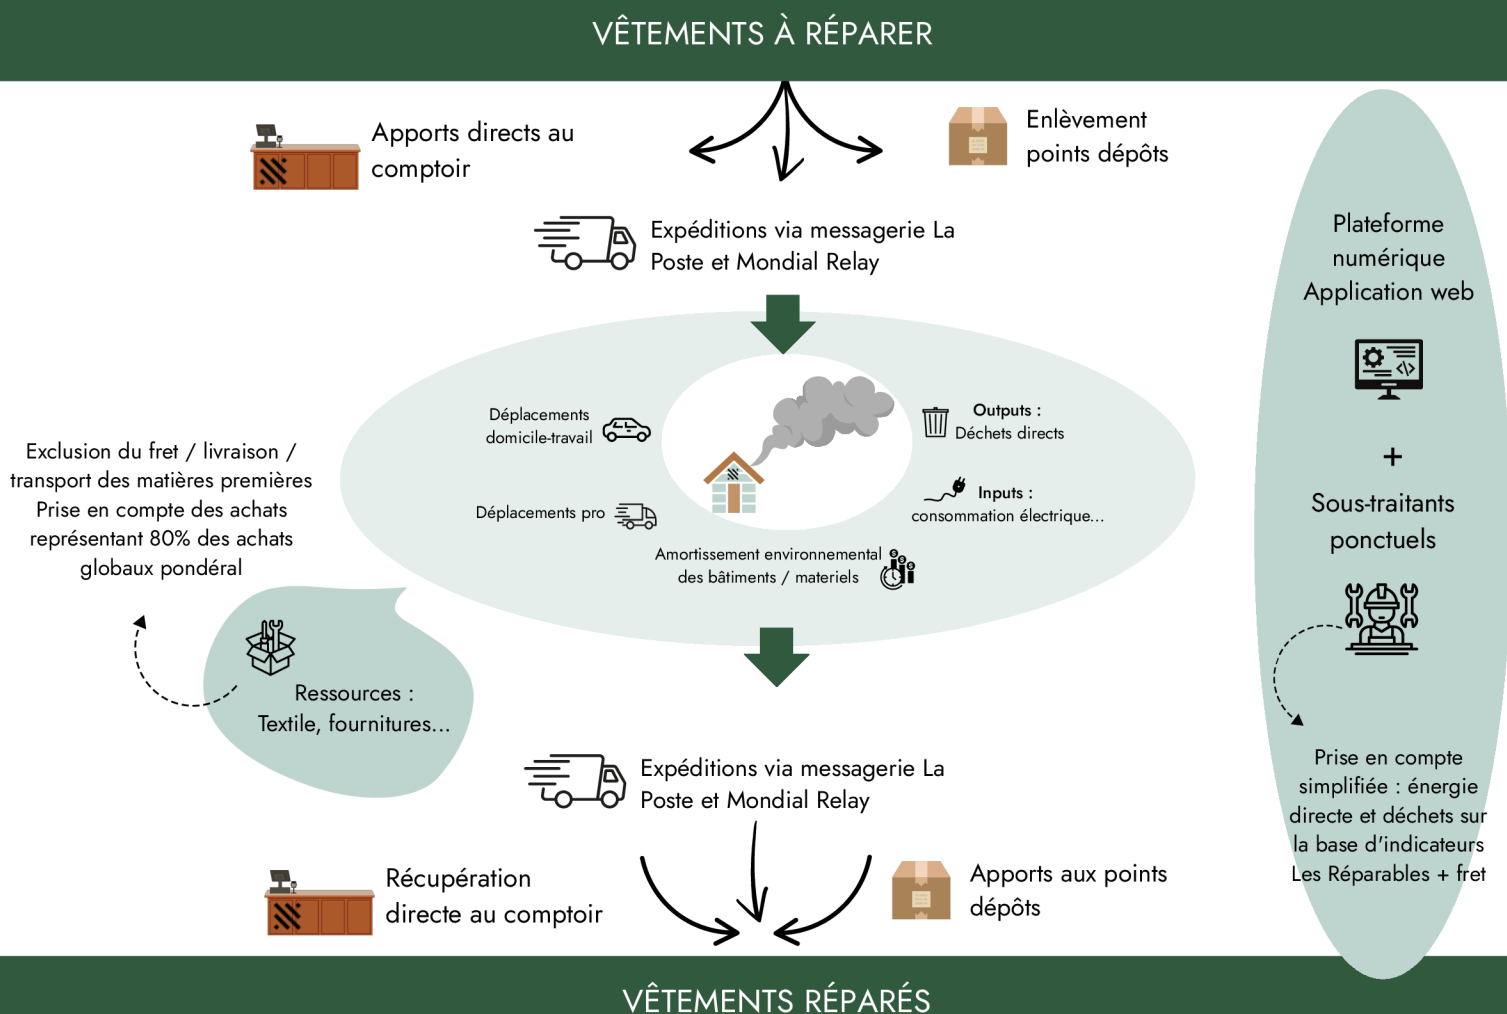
VÊTEMENTS À RÉPARER

Apports directs au comptoir

Enlèvement points dépôts

Expéditions via messagerie La Poste et Mondial Relay

Plateforme numérique Application web

+

Sous-traitants ponctuels

Déplacements domicile-travail

Outputs : Déchets directs

Déplacements pro

Inputs : consommation électrique...

Amortissement environnemental des bâtiments / materiels

Exclusion du fret / livraison / transport des matières premières Prise en compte des achats représentant 80% des achats globaux pondéral

Ressources : Textile, fournitures...

Prise en compte simplifiée : énergie directe et déchets sur la base d'indicateurs Les Réparables + fret

Expéditions via messagerie La Poste et Mondial Relay

Récupération directe au comptoir

Apports aux points dépôts

VÊTEMENTS RÉPARÉS